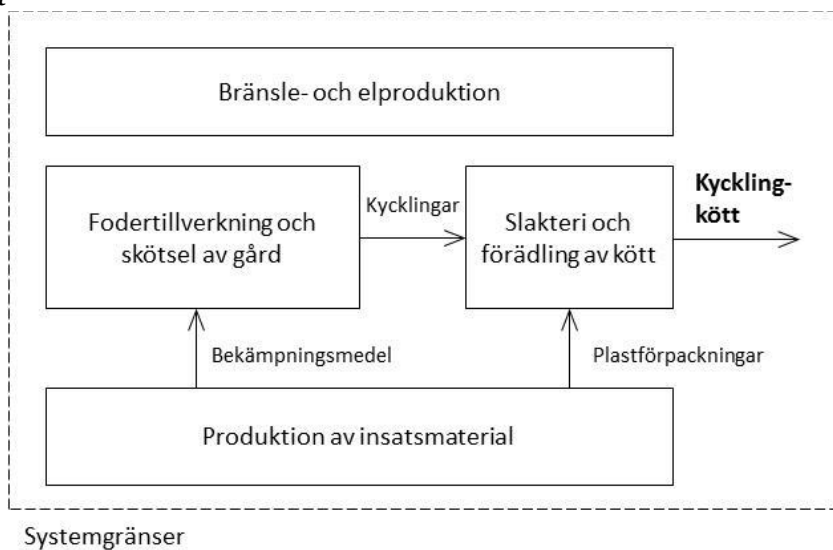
Bränsle- och elproduktion

Fodertillverkning och skötsel av gård

Kycklingar

Slakteri och förädling av kött

**Kyckling-kött**

Bekämpningsmedel

Plastförpackningar

Produktion av insatsmaterial

Systemgränser